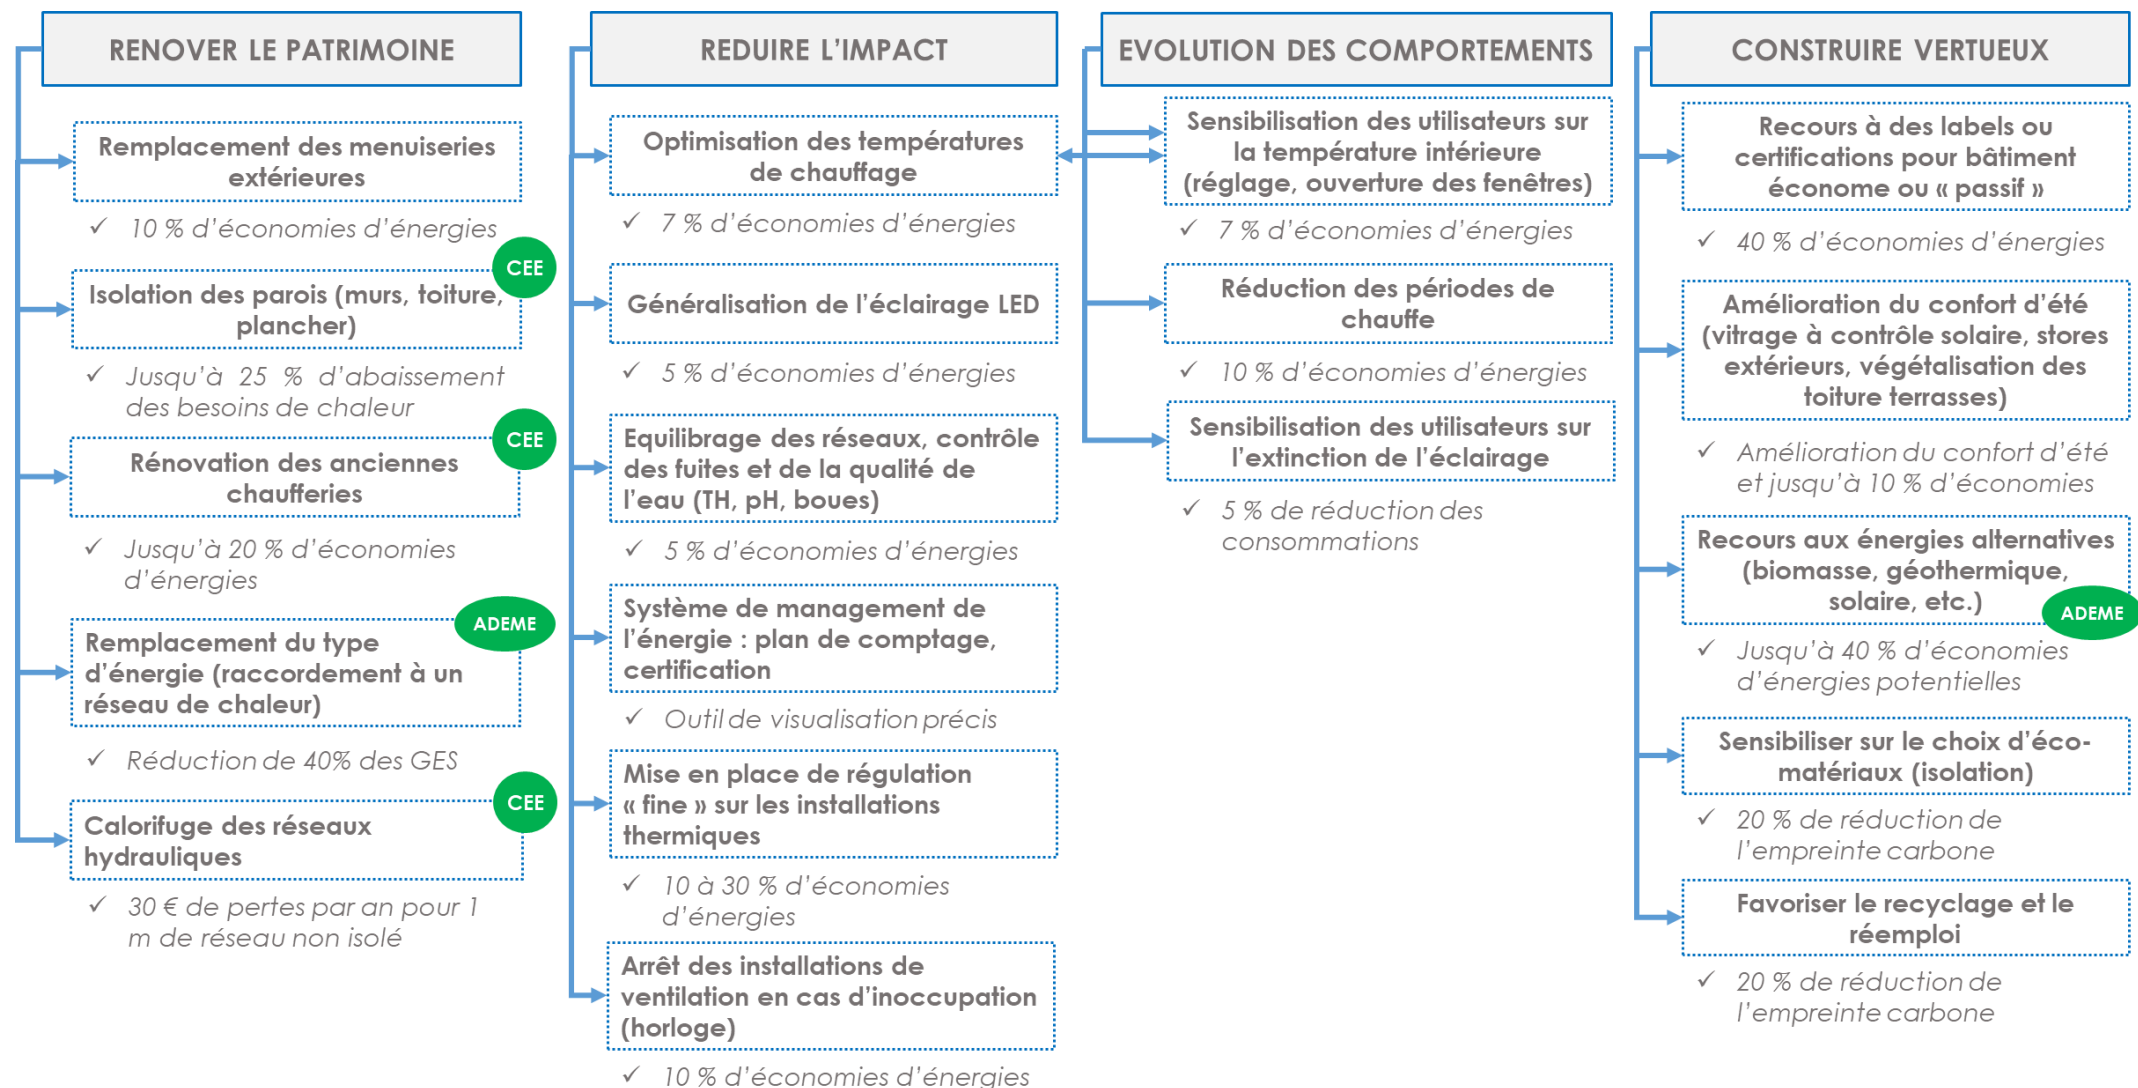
RENOVER LE PATRIMOINE

Remplacement des menuiseries extérieures

✓ 10 % d'économies d'énergies

CEE

Isolation des parois (murs, toiture, plancher)

✓ Jusqu'à 25 % d'abaissement des besoins de chaleur

CEE

Rénovation des anciennes chaufferies

✓ Jusqu'à 20 % d'économies d'énergies

ADEME

Remplacement du type d'énergie (raccordement à un réseau de chaleur)

✓ Réduction de 40% des GES

CEE

Calorifuge des réseaux hydrauliques

✓ 30 € de pertes par an pour 1 m de réseau non isolé

REDUIRE L'IMPACT

Optimisation des températures de chauffage

✓ 7 % d'économies d'énergies

Généralisation de l'éclairage LED

✓ 5 % d'économies d'énergies

Equilibrage des réseaux, contrôle des fuites et de la qualité de l'eau (TH, pH, boues)

✓ 5 % d'économies d'énergies

Système de management de l'énergie : plan de comptage, certification

✓ Outil de visualisation précis

Mise en place de régulation « fine » sur les installations thermiques

✓ 10 à 30 % d'économies d'énergies

Arrêt des installations de ventilation en cas d'inoccupation (horloge)

✓ 10 % d'économies d'énergies

EVOLUTION DES COMPORTEMENTS

Sensibilisation des utilisateurs sur la température intérieure (réglage, ouverture des fenêtres)

✓ 7 % d'économies d'énergies

Réduction des périodes de chauffe

✓ 10 % d'économies d'énergies

Sensibilisation des utilisateurs sur l'extinction de l'éclairage

✓ 5 % de réduction des consommations

CONSTRUIRE VERTUEUX

Recours à des labels ou certifications pour bâtiment économe ou « passif »

✓ 40 % d'économies d'énergies

Amélioration du confort d'été (vitrage à contrôle solaire, stores extérieurs, végétalisation des toiture terrasses)

✓ Amélioration du confort d'été et jusqu'à 10 % d'économies

Recours aux énergies alternatives (biomasse, géothermique, solaire, etc.)

ADEME

✓ Jusqu'à 40 % d'économies d'énergies potentielles

Sensibiliser sur le choix d'éco-matériaux (isolation)

✓ 20 % de réduction de l'empreinte carbone

Favoriser le recyclage et le réemploi

✓ 20 % de réduction de l'empreinte carbone